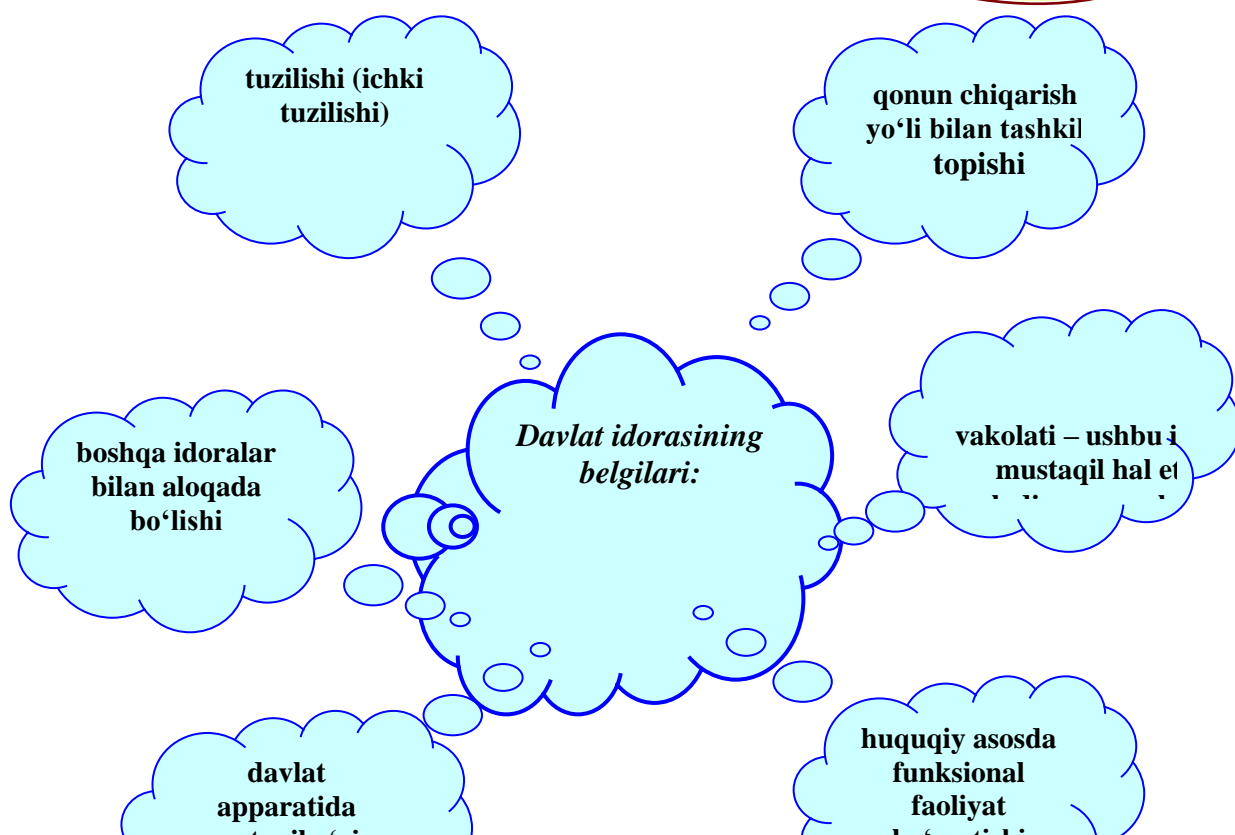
tuzilishi (ichki tuzilishi)

qonun chiqarish yo‘li bilan tashkil topishi

Davlat idorasining belgilari:

boshqa idoralar bilan aloqada bo‘lishi

vakolati – ushbu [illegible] mustaqil hal et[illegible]
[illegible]

davlat apparatida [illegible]

huquqiy asosda funksional faoliyat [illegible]